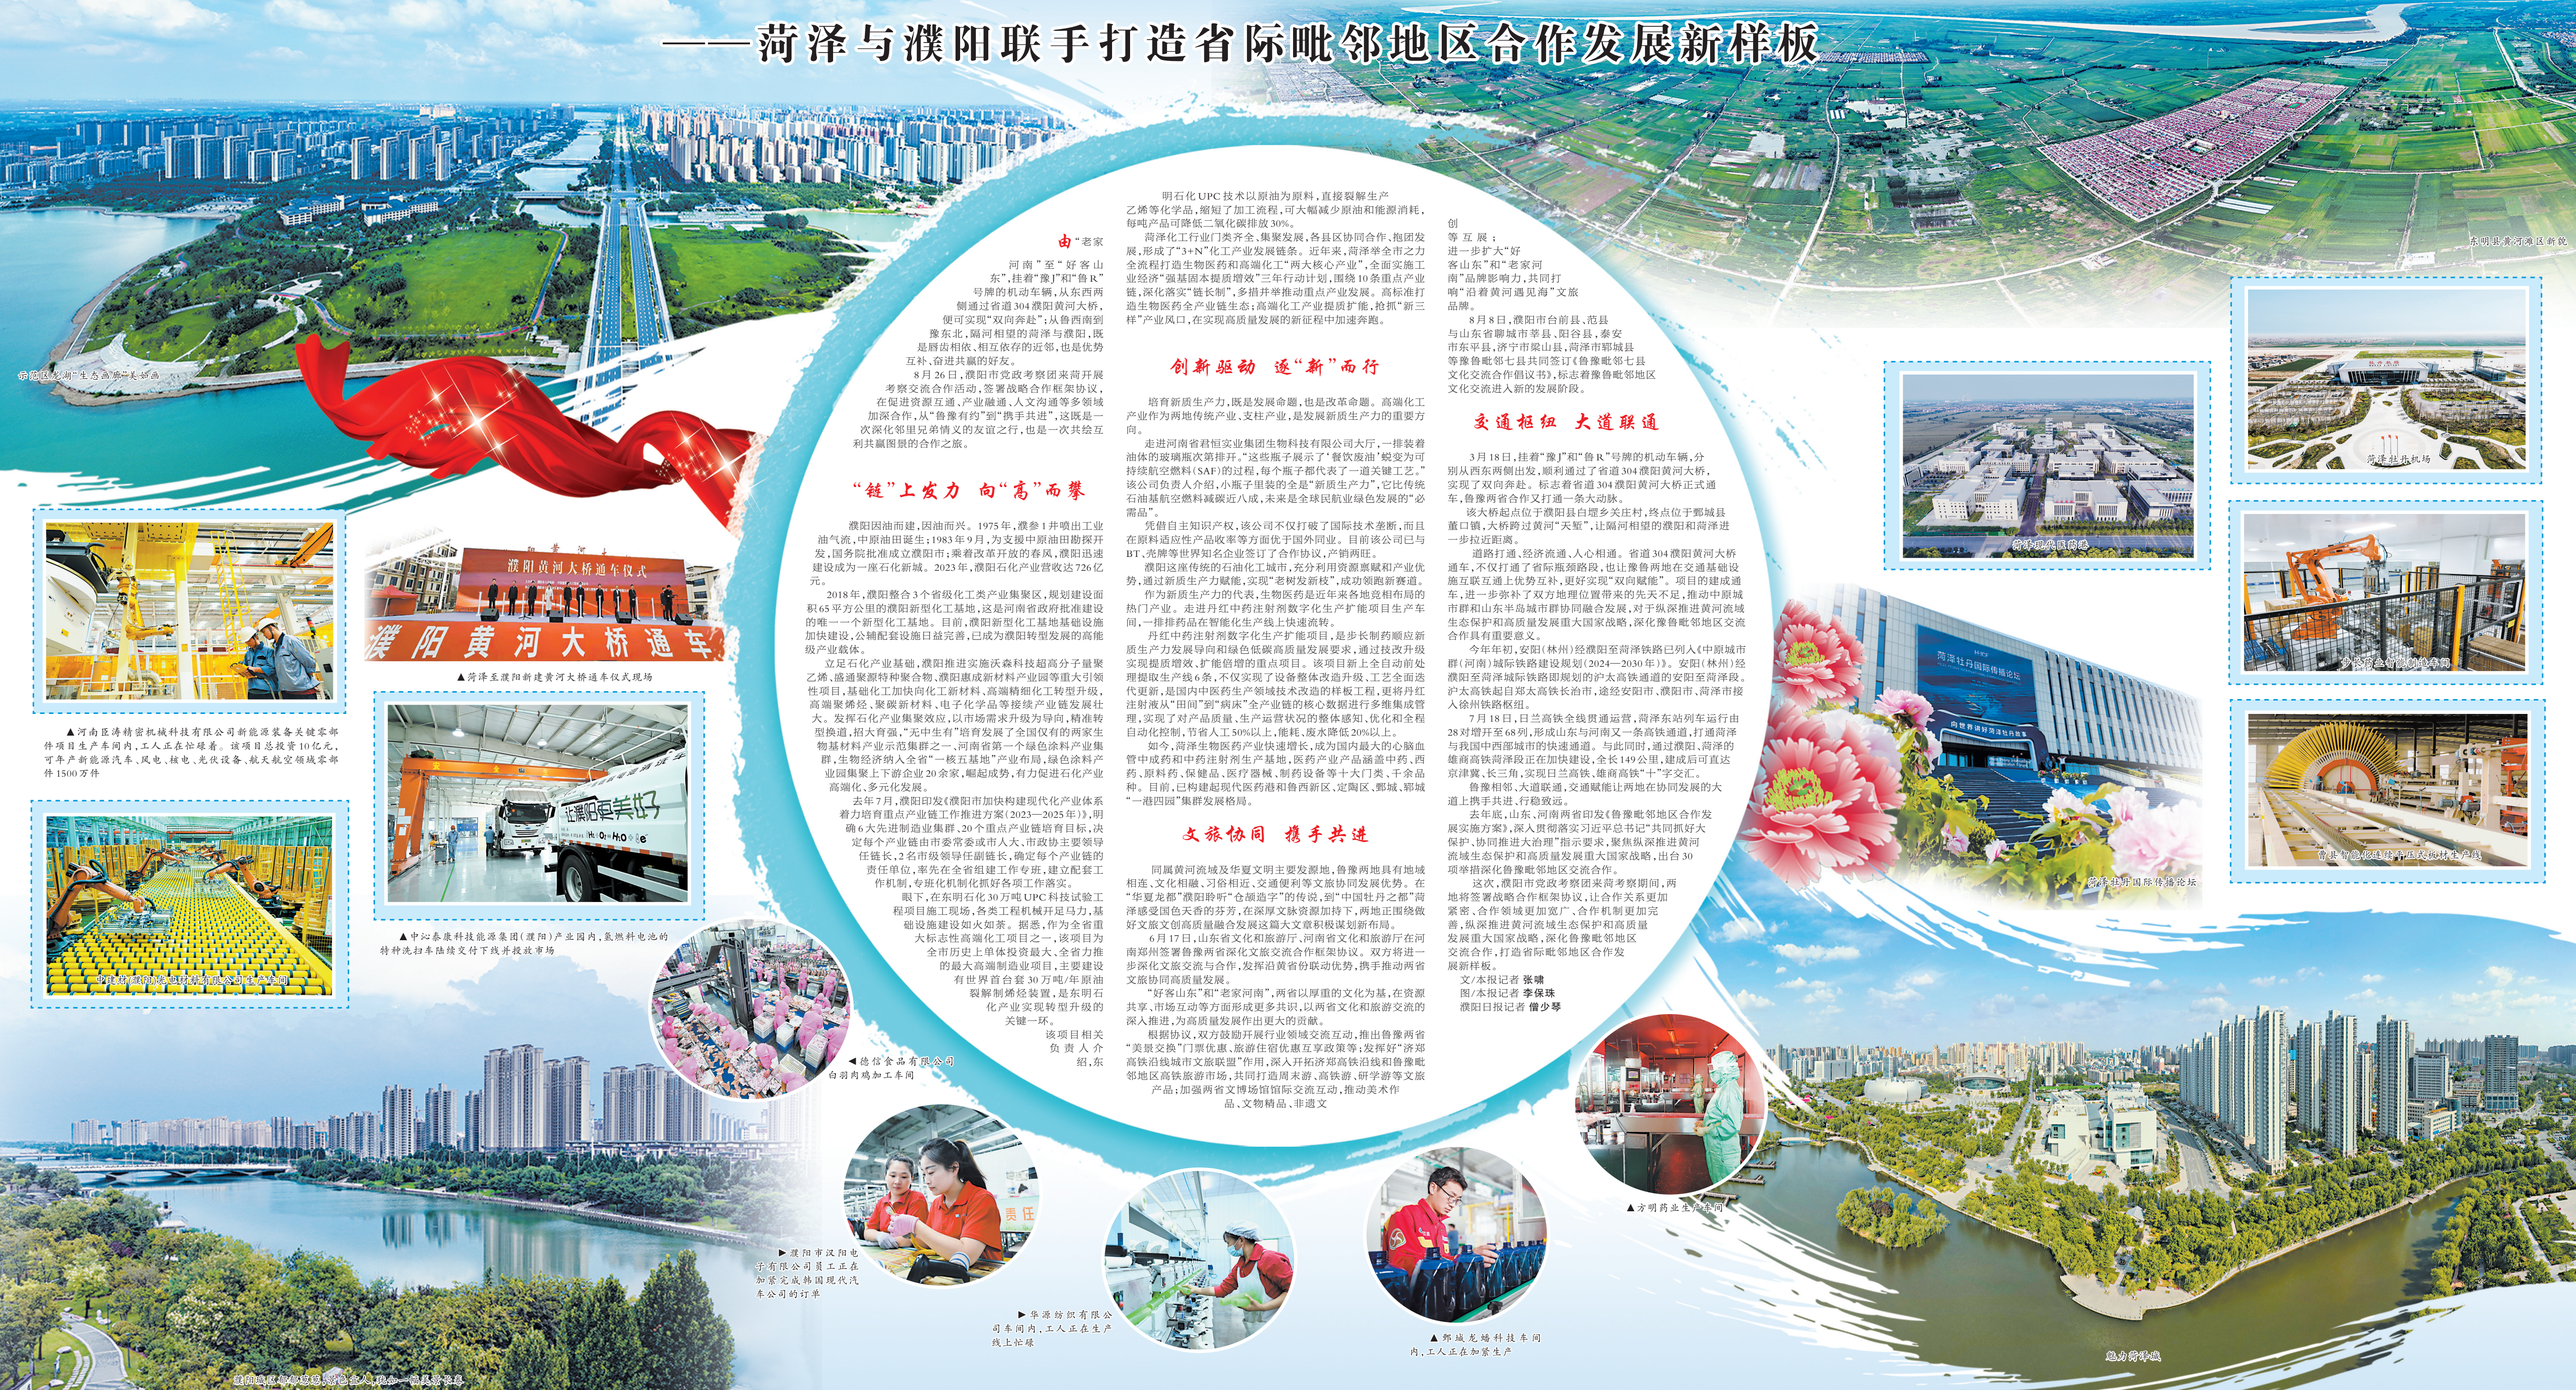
——菏泽与濮阳联手打造省际毗邻地区合作发展新样板

"链"上发力 向"高"而攀

创新驱动 逐"新"而行

文旅协同 携手共进

交通枢纽 大道联通

濮阳黄河大桥通车仪式

濮阳黄河大桥通车

▲菏泽至濮阳新建黄河大桥通车仪式现场

▲河南豫通精密机械科技有限公司新能源装备关键零部件项目生产车间内，工人正在忙碌着。该项目总投资10亿元，可年产新能源汽车、风电、核电、光伏设备、航天航空领域零部件1500万件

▲中汇泰康科技能源集团（濮阳）产业园内，氢燃料电池的特种洗扫车组性能测试

▲德信食品有限公司自动化加工车间

▲濮阳市汉阳电子有限公司员工正在加紧完成新能源汽车公司的订单

▲华源纺织有限公司车间内，工人正在生产线上忙碌

▲郓城龙福科技车间内，工人正在加紧生产

▲市场药业车间

鲁南汽车国际物流城

菏泽牡丹机场

菏泽牡丹国际会议中心

文/本报记者 张继
图/本报记者 李侠侠
濮阳日报记者 僧少琴

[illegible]